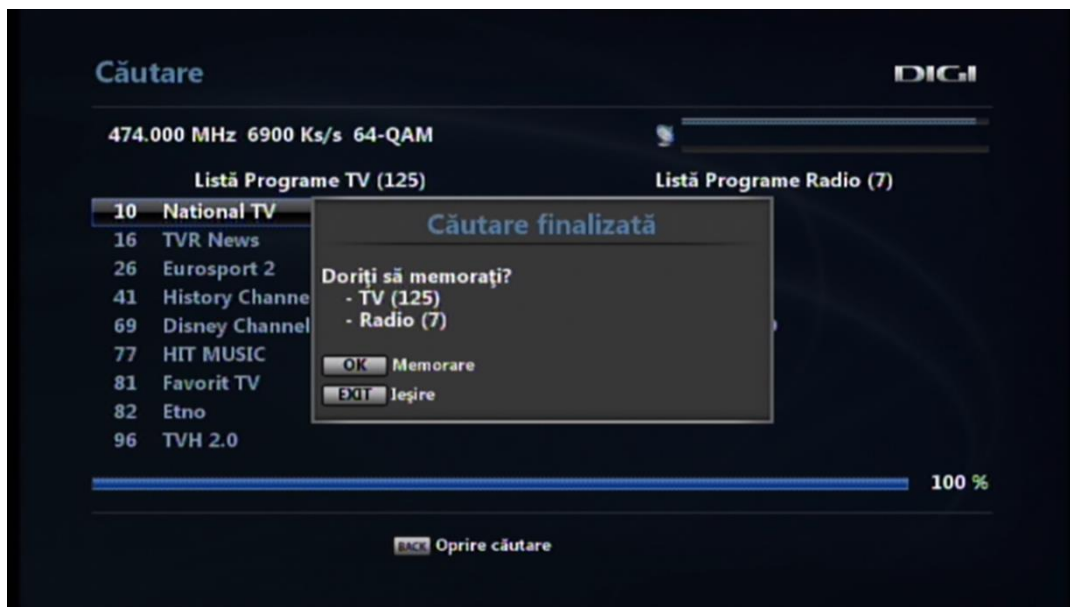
Căutare

DIGI

474.000 MHz 6900 Ks/s 64-QAM

Listă Programe TV (125)

Listă Programe Radio (7)

10 National TV
16 TVR News
26 Eurosport 2
41 History Channe
69 Disney Channel
77 HIT MUSIC
81 Favorit TV
82 Etno
96 TVH 2.0

Căutare finalizată

Doriți să memorați?
- TV (125)
- Radio (7)

OK Memorare
EXIT Ieșire

100 %

BACK Oprire căutare